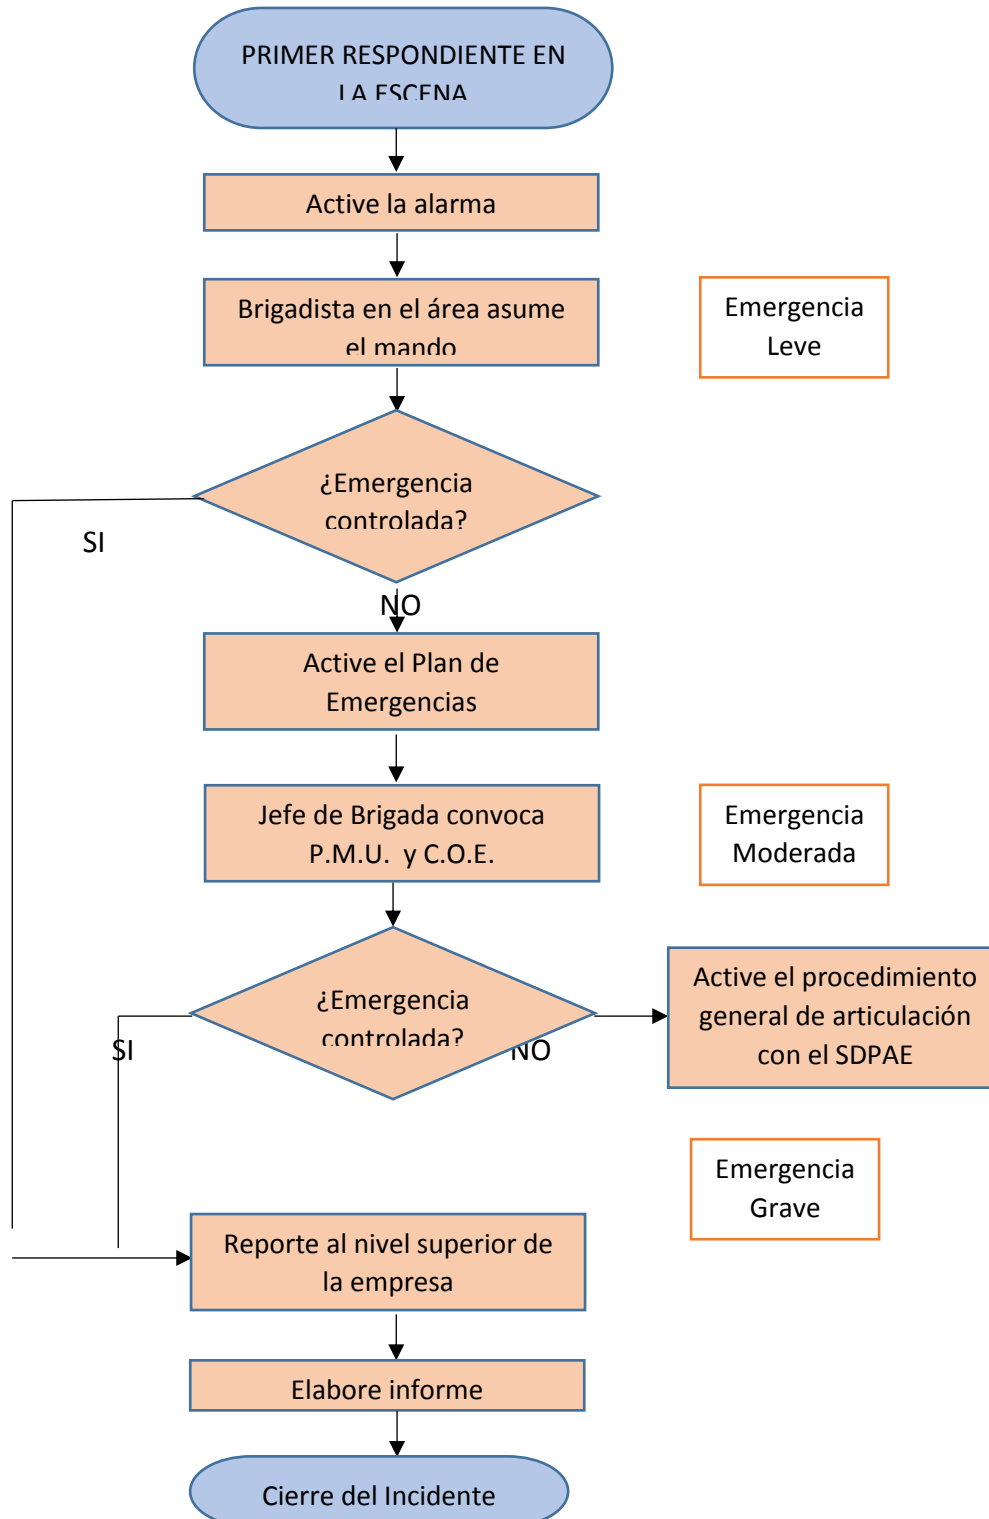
PRIMER RESPONDIENTE EN LA ESCENA

Active la alarma

Brigadista en el área asume el mando

Emergencia Leve

¿Emergencia controlada?

SI

NO

Active el Plan de Emergencias

Jefe de Brigada convoca P.M.U. y C.O.E.

Emergencia Moderada

¿Emergencia controlada?

SI

NO

Active el procedimiento general de articulación con el SDPAE

Emergencia Grave

Reporte al nivel superior de la empresa

Elabore informe

Cierre del Incidente